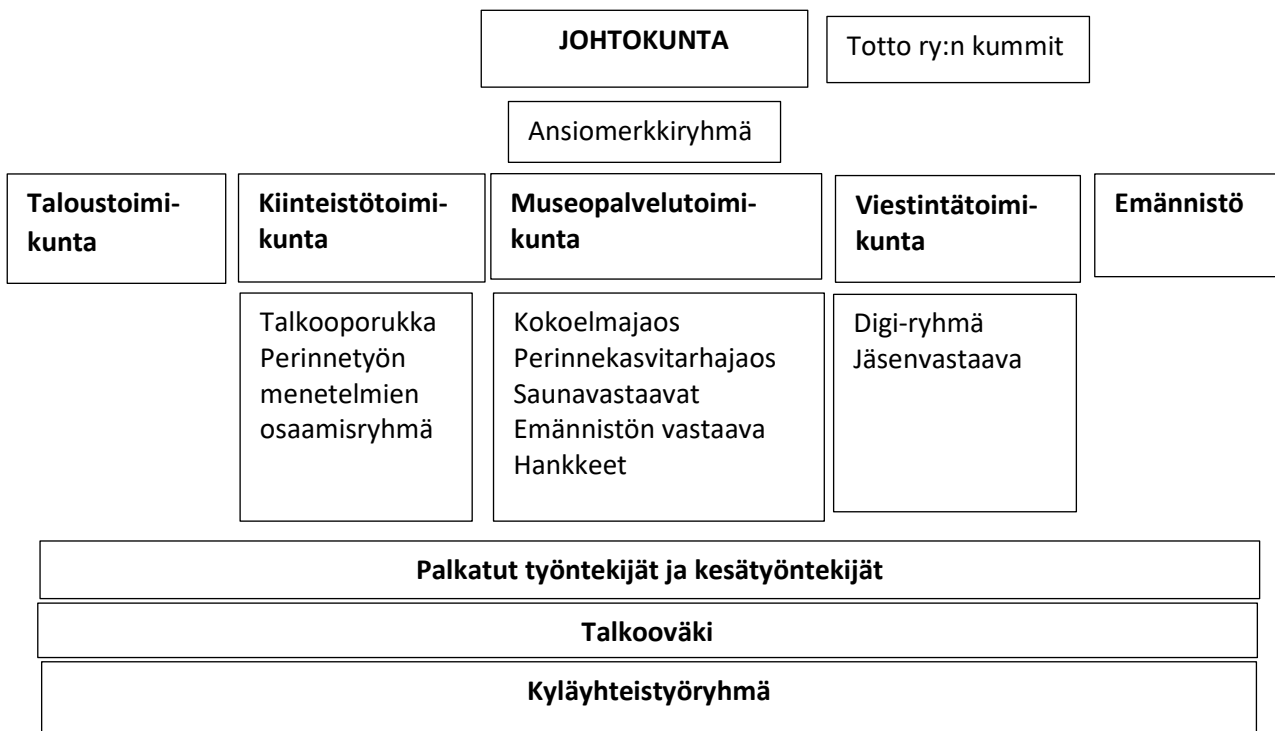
JOHTOKUNTA

Totto ry:n kummit

Ansiomerkkiryhmä

Taloustoimikunta

Kiinteistötoimikunta

Museopalvelutoimikunta

Viestintätoimikunta

Emännistö

Talkooporukka
Perinnetyön menetelmien osaamisryhmä

Kokoelmajaos
Perinnekasvitarhajaos
Saunavastaavat
Emännistön vastaava
Hankkeet

Digi-ryhmä
Jäsenvastaava

Palkatut työntekijät ja kesätyöntekijät

Talkooväki

Kyläyhteistyöryhmä